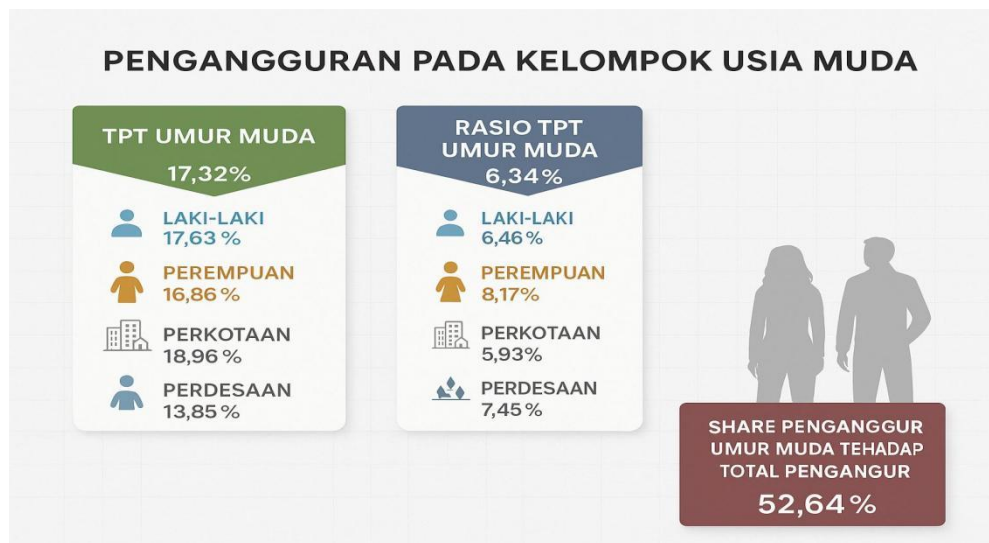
PENGANGGURAN PADA KELOMPOK USIA MUDA

TPT UMUR MUDA
17,32%

LAKI-LAKI
17,63 %

PEREMPUAN
16,86 %

PERKOTAAN
18,96 %

PERDESAAN
13,85 %

RASIO TPT UMUR MUDA
6,34%

LAKI-LAKI
6,46%

PEREMPUAN
8,17%

PERKOTAAN
5,93%

PERDESAAN
7,45%

SHARE PENGANGGUR UMUR MUDA TEHADAP TOTAL PENGANGUR
52,64%